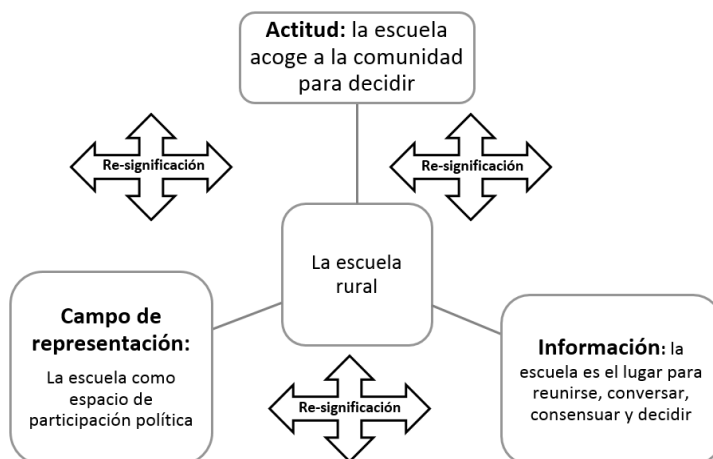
**Actitud:** la escuela acoge a la comunidad para decidir

Re-significación

Re-significación

La escuela rural

**Campo de representación:**

La escuela como espacio de participación política

Re-significación

**Información**: la escuela es el lugar para reunirse, conversar, consensuar y decidir